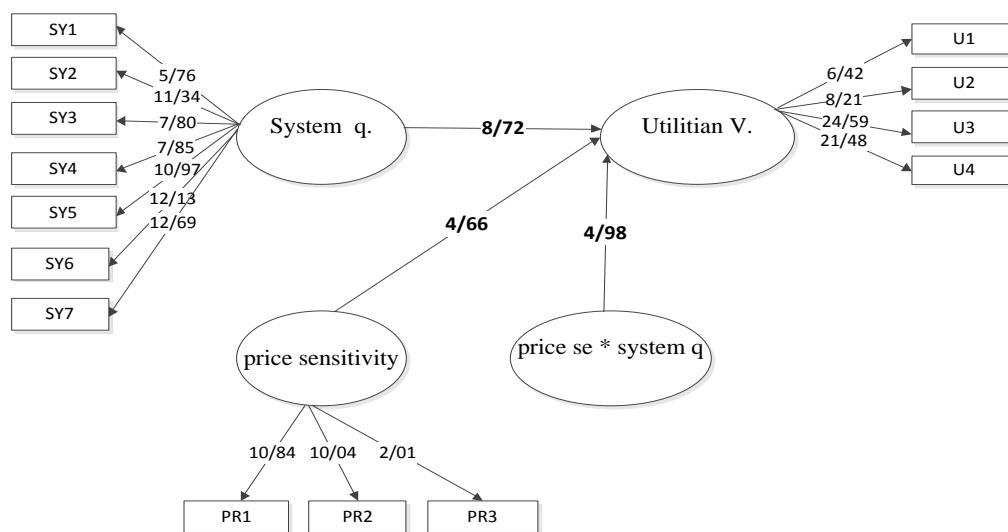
SY1
SY2
SY3
SY4
SY5
SY6
SY7
5/76
11/34
7/80
7/85
10/97
12/13
12/69
System q.
8/72
Utilitian V.
6/42
8/21
24/59
21/48
U1
U2
U3
U4
4/66
4/98
price sensitivity
price se * system q
10/84
10/04
2/01
PR1
PR2
PR3